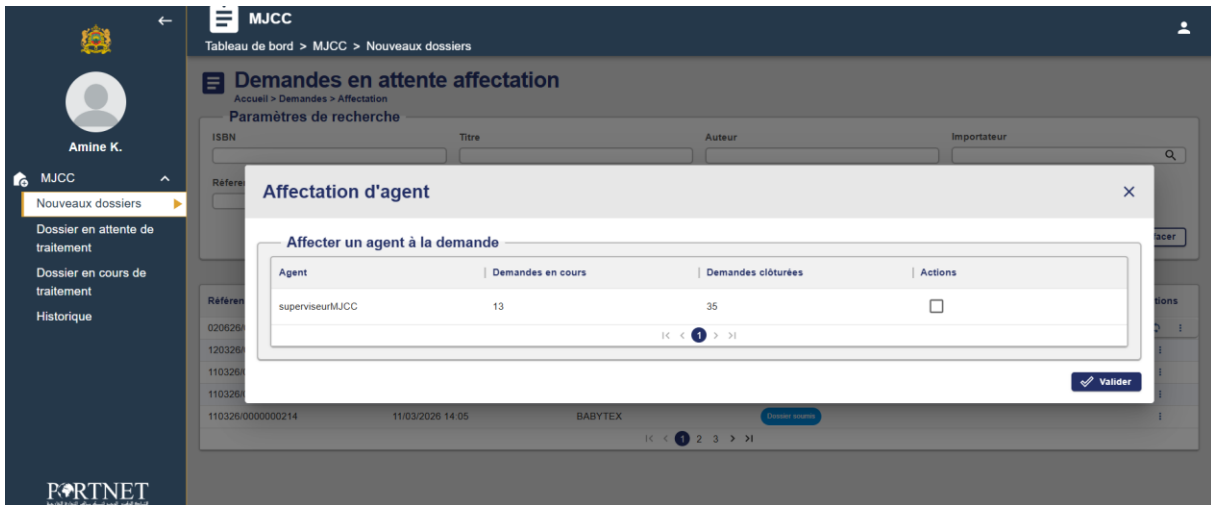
MJCC
Tableau de bord > MJCC > Nouveaux dossiers

Amine K.

MJCC
Nouveaux dossiers
Dossier en attente de traitement
Dossier en cours de traitement
Historique

PORTNET

Demandes en attente affectation
Accueil > Demandes > Affectation

Paramètres de recherche
ISBN
Titre
Auteur
Importateur
Référen
facer

Référen
tions
020626/
120326/
110326/
110326/
110326/0000000214 11/03/2026 14:05 BABYTEX Dossier soumis
|< < 1 2 3 > >|

Affectation d'agent
×
Affecter un agent à la demande

| Agent | Demandes en cours | Demandes clôturées | Actions |
|---|---|---|---|
| superviseurMJCC | 13 | 35 | ☐ |

|< < 1 > >|

Valider